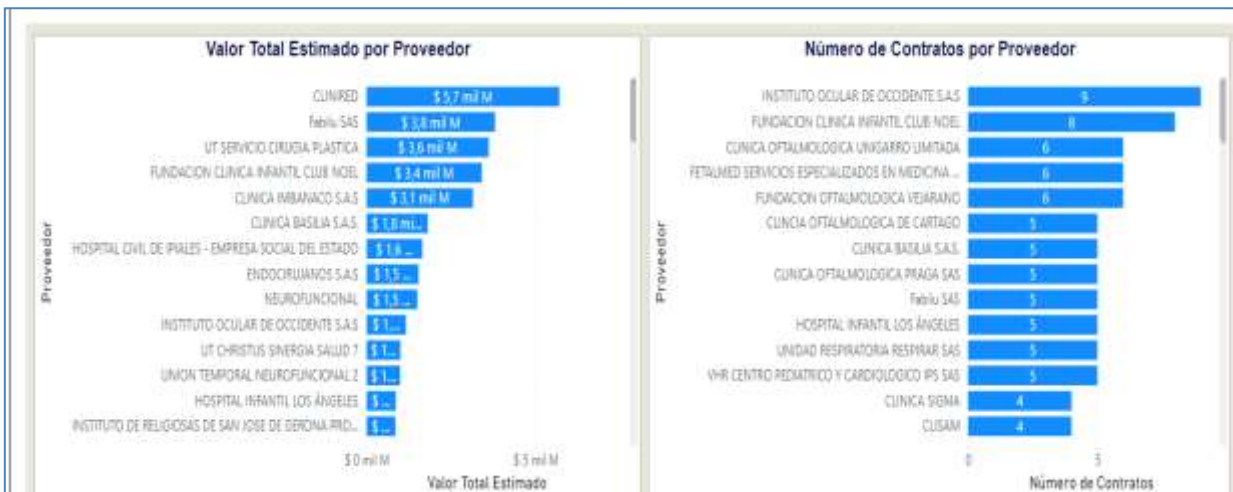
Valor Total Estimado por Proveedor

Proveedor

| Proveedor | Valor Total Estimado |
|---|---|
| CLINIRED | $ 5,7 mil M |
| Fabilu SAS | $ 3,8 mil M |
| UT SERVICIO CIRUGIA PLASTICA | $ 3,6 mil M |
| FUNDACION CLINICA INFANTIL CLUB NOEL | $ 3,4 mil M |
| CLINICA IMBANACO S.A.S | $ 3,1 mil M |
| CLINICA BASILIA S.A.S. | $ 1,8 mi... |
| HOSPITAL CIVIL DE IPIALES - EMPRESA SOCIAL DEL ESTADO | $ 1,6 ... |
| ENDOCIRUJANOS S.A.S | $ 1,5 ... |
| NEUROFUNCIONAL | $ 1,5 ... |
| INSTITUTO OCULAR DE OCCIDENTE S.A.S | $ 1... |
| UT CHRISTUS SINERGIA SALUD 7 | $ 1... |
| UNION TEMPORAL NEUROFUNCIONAL 2 | $ 1... |
| HOSPITAL INFANTIL LOS ÁNGELES | $ ... |
| INSTITUTO DE RELIGIOSAS DE SAN JOSE DE GERONA PRO... | $ ... |

$ 0 mil M
$ 5 mil M
Valor Total Estimado

Número de Contratos por Proveedor

Proveedor

| Proveedor | Número de Contratos |
|---|---|
| INSTITUTO OCULAR DE OCCIDENTE S.A.S | 9 |
| FUNDACION CLINICA INFANTIL CLUB NOEL | 8 |
| CLINICA OFTALMOLOGICA UNIGARRO LIMITADA | 6 |
| FETALMED SERVICIOS ESPECIALIZADOS EN MEDICINA ... | 6 |
| FUNDACION OFTALMOLOGICA VEJARANO | 6 |
| CLINICA OFTALMOLOGICA DE CARTAGO | 5 |
| CLINICA BASILIA S.A.S. | 5 |
| CLINICA OFTALMOLOGICA PRAGA SAS | 5 |
| Fabilu SAS | 5 |
| HOSPITAL INFANTIL LOS ÁNGELES | 5 |
| UNIDAD RESPIRATORIA RESPIRAR SAS | 5 |
| VHR CENTRO PEDIATRICO Y CARDIOLOGICO IPS SAS | 5 |
| CLINICA SIGMA | 4 |
| CLISAM | 4 |

0
5
Número de Contratos